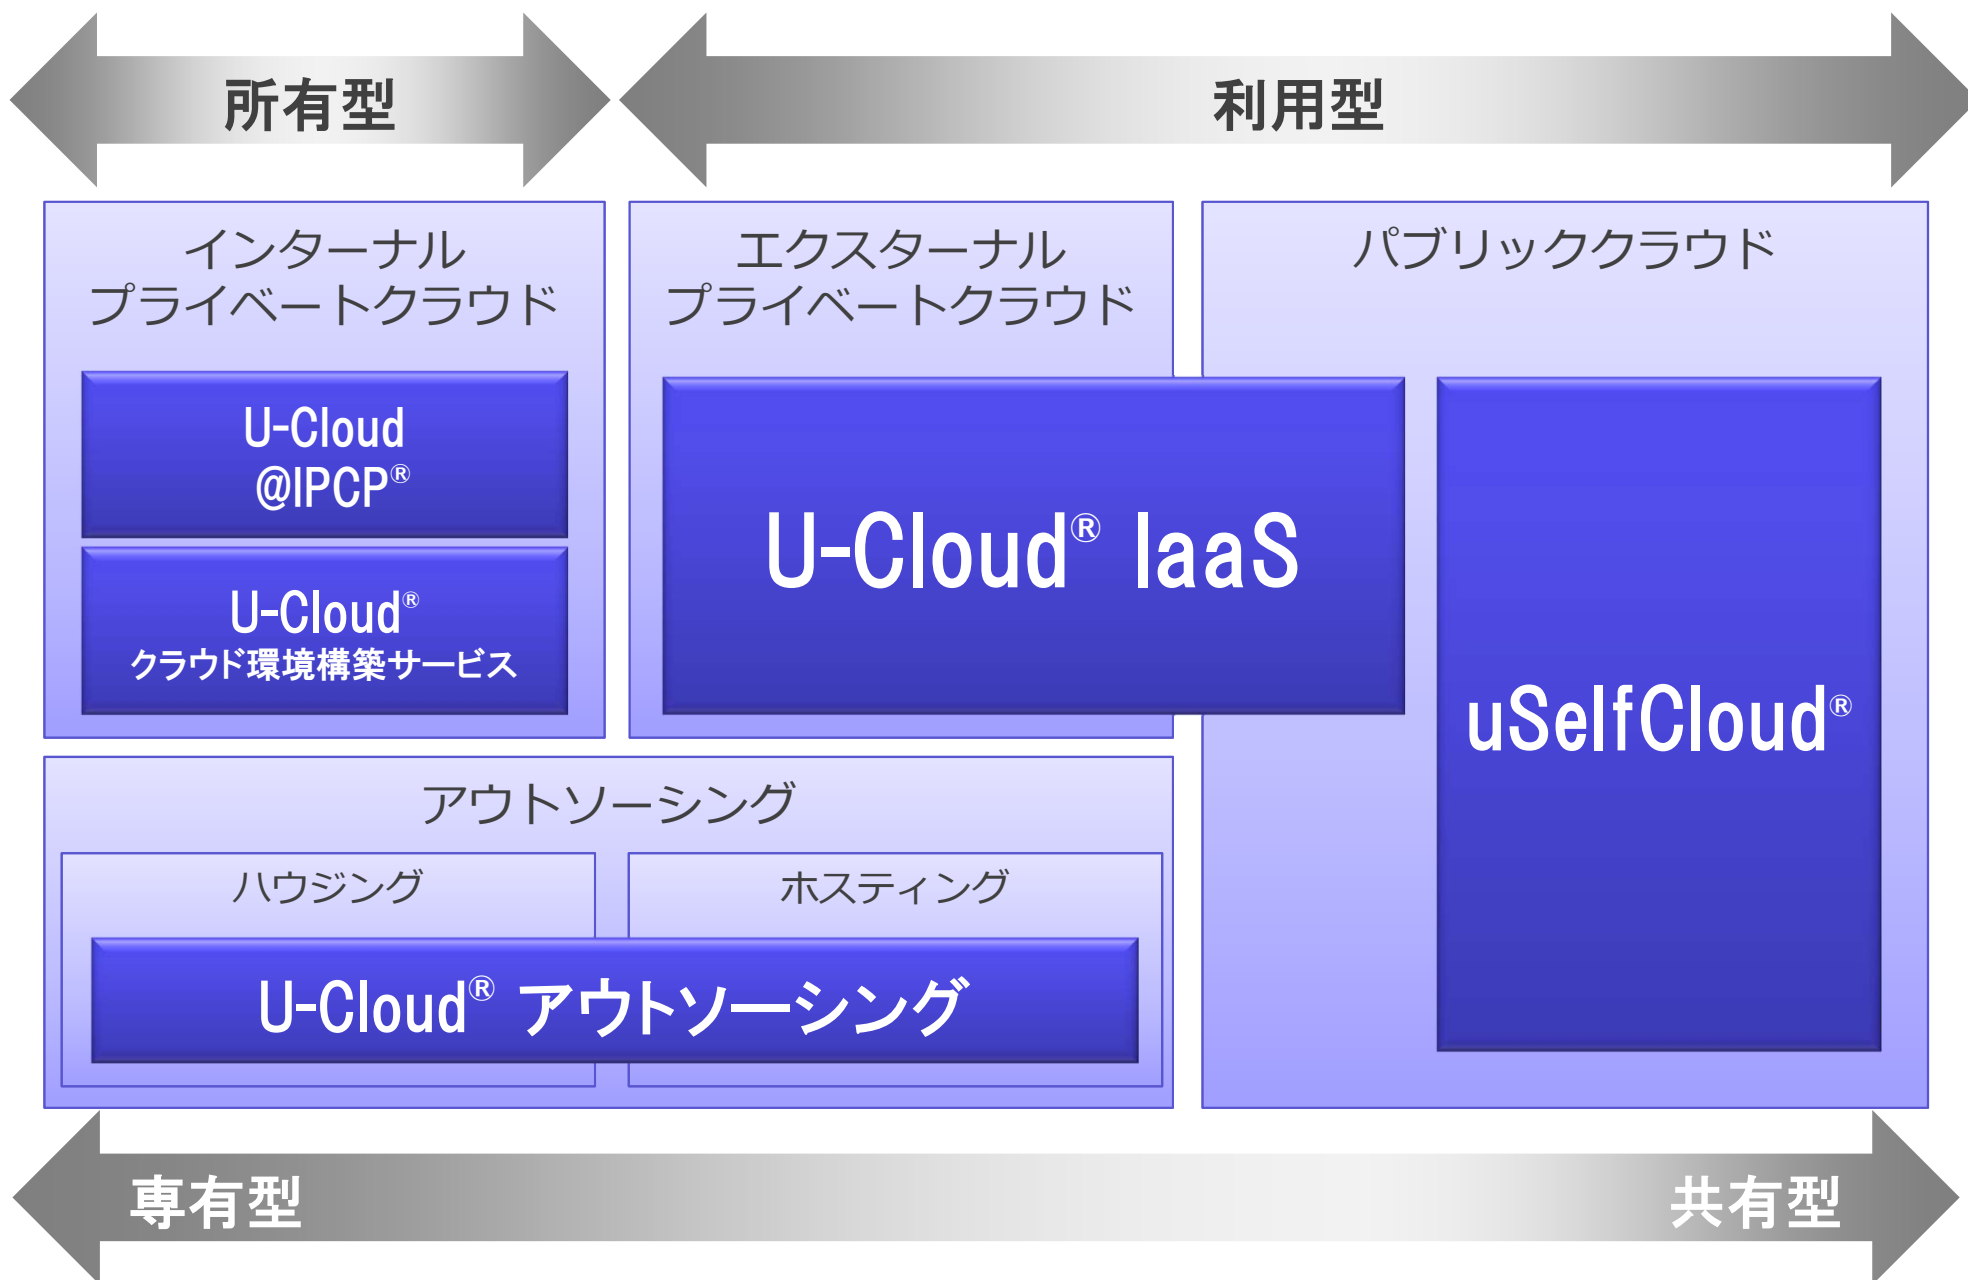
所有型

利用型

インターナル
プライベートクラウド

U-Cloud
@IPCP®

U-Cloud®
クラウド環境構築サービス

エクスターナル
プライベートクラウド

U-Cloud® IaaS

パブリッククラウド

uSelfCloud®

アウトソーシング

ハウジング

ホスティング

U-Cloud® アウトソーシング

専有型

共有型